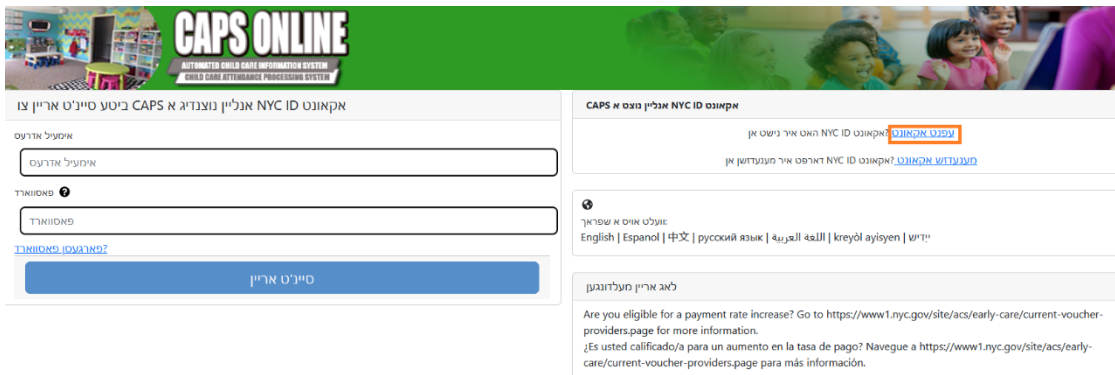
CAPS ONLINE
AUTOMATED CHILD CARE INFORMATION SYSTEM
CHILD CARE ATTENDANCE PROCESSING SYSTEM

אקאונט NYC ID אנליין נוצנדיג א CAPS ביטע סיין'ט אריין צו

אימעיל אדרעס
אימעיל אדרעס
פאסווארד
פאסווארד
פארגעסן פאסווארד?
סיין'ט אריין

אקאונט NYC ID אנליין נוצט א CAPS
עפנט אקאונט? אקאונט NYC ID האט איר נישט אן
מענעדזש אקאונט? אקאונט NYC ID דארפט איר מענעדזשן אן

וועלט אויס א שפראך:
English | Espanol | 中文 | русский язык | اللغة العربية | kreyòl ayisyen | יידיש

לאג אריין מעלדונגען
Are you eligible for a payment rate increase? Go to https://www1.nyc.gov/site/acs/early-care/current-voucher-providers.page for more information.
¿Es usted calificado/a para un aumento en la tasa de pago? Navegue a https://www1.nyc.gov/site/acs/early-care/current-voucher-providers.page para más información.